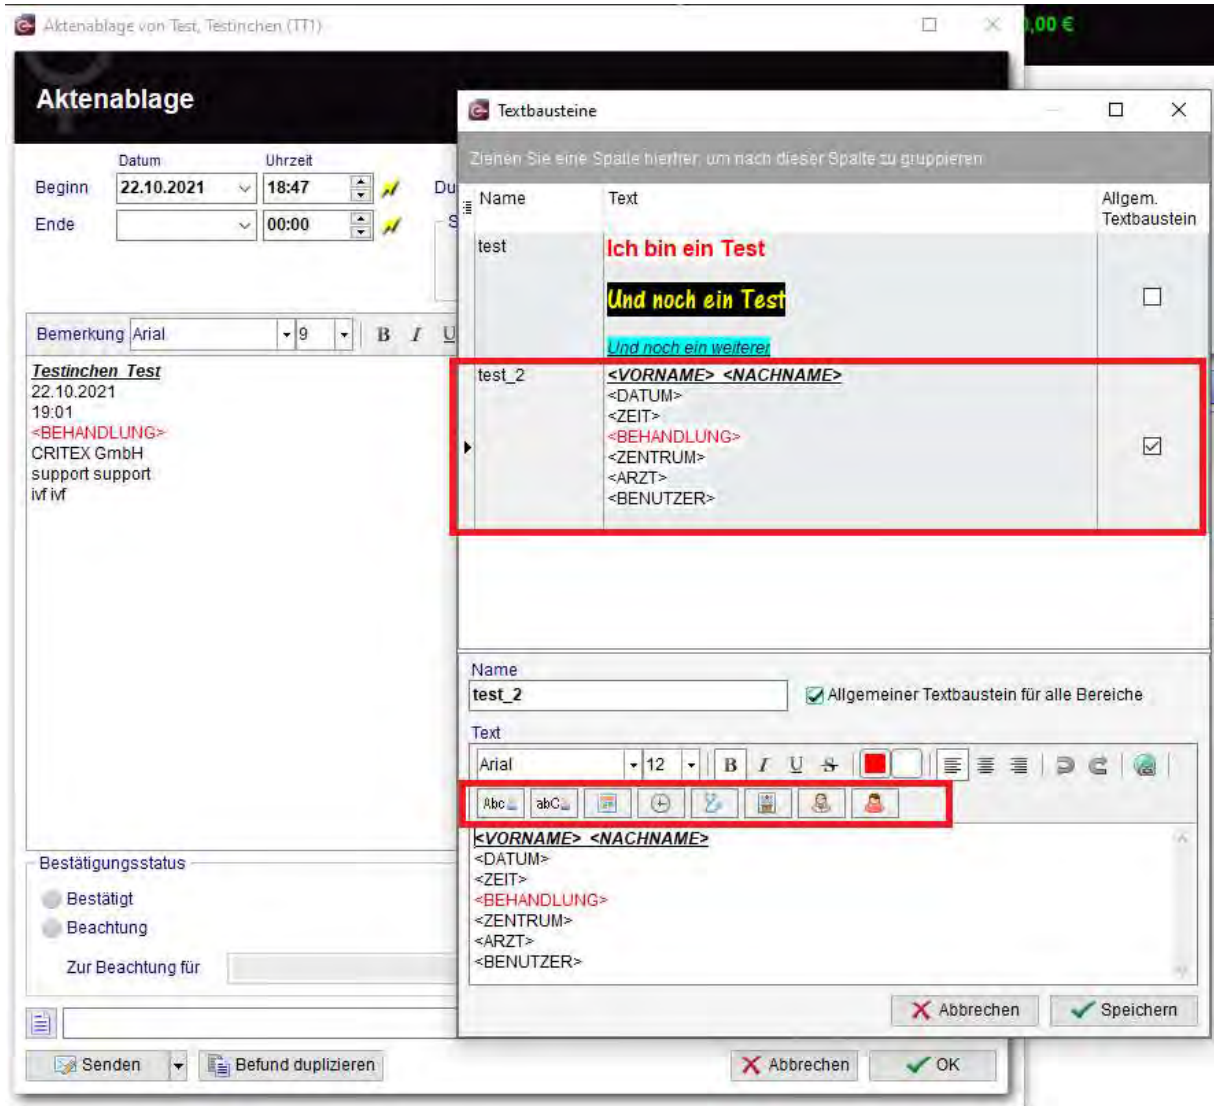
Aktenablage von Test, Testinchen (TT1)

,00 €

Aktenablage

Datum Uhrzeit

Beginn 22.10.2021 18:47

Ende 00:00

Du

S

Bemerkung Arial 9 B I U

Testinchen Test
22.10.2021
19:01
<BEHANDLUNG>
CRITEX GmbH
support support
ivf ivf

Bestätigungsstatus

Bestätigt

Beachtung

Zur Beachtung für

Senden

Befund duplizieren

Abbrechen

OK

Textbausteine

Ziehen Sie eine Spalte hierher, um nach dieser Spalte zu gruppieren

| Name | Text | Allgem. Textbaustein |
|---|---|---|
| test | Ich bin ein Test<br>Und noch ein Test<br>Und noch ein weiterer | ☐ |
| test_2 | <VORNAME> <NACHNAME><br><DATUM><br><ZEIT><br><BEHANDLUNG><br><ZENTRUM><br><ARZT><br><BENUTZER> | ☑ |

Name

test_2

Allgemeiner Textbaustein für alle Bereiche

Text

Arial 12 B I U S

Abc abC

<VORNAME> <NACHNAME>
<DATUM>
<ZEIT>
<BEHANDLUNG>
<ZENTRUM>
<ARZT>
<BENUTZER>

Abbrechen

Speichern